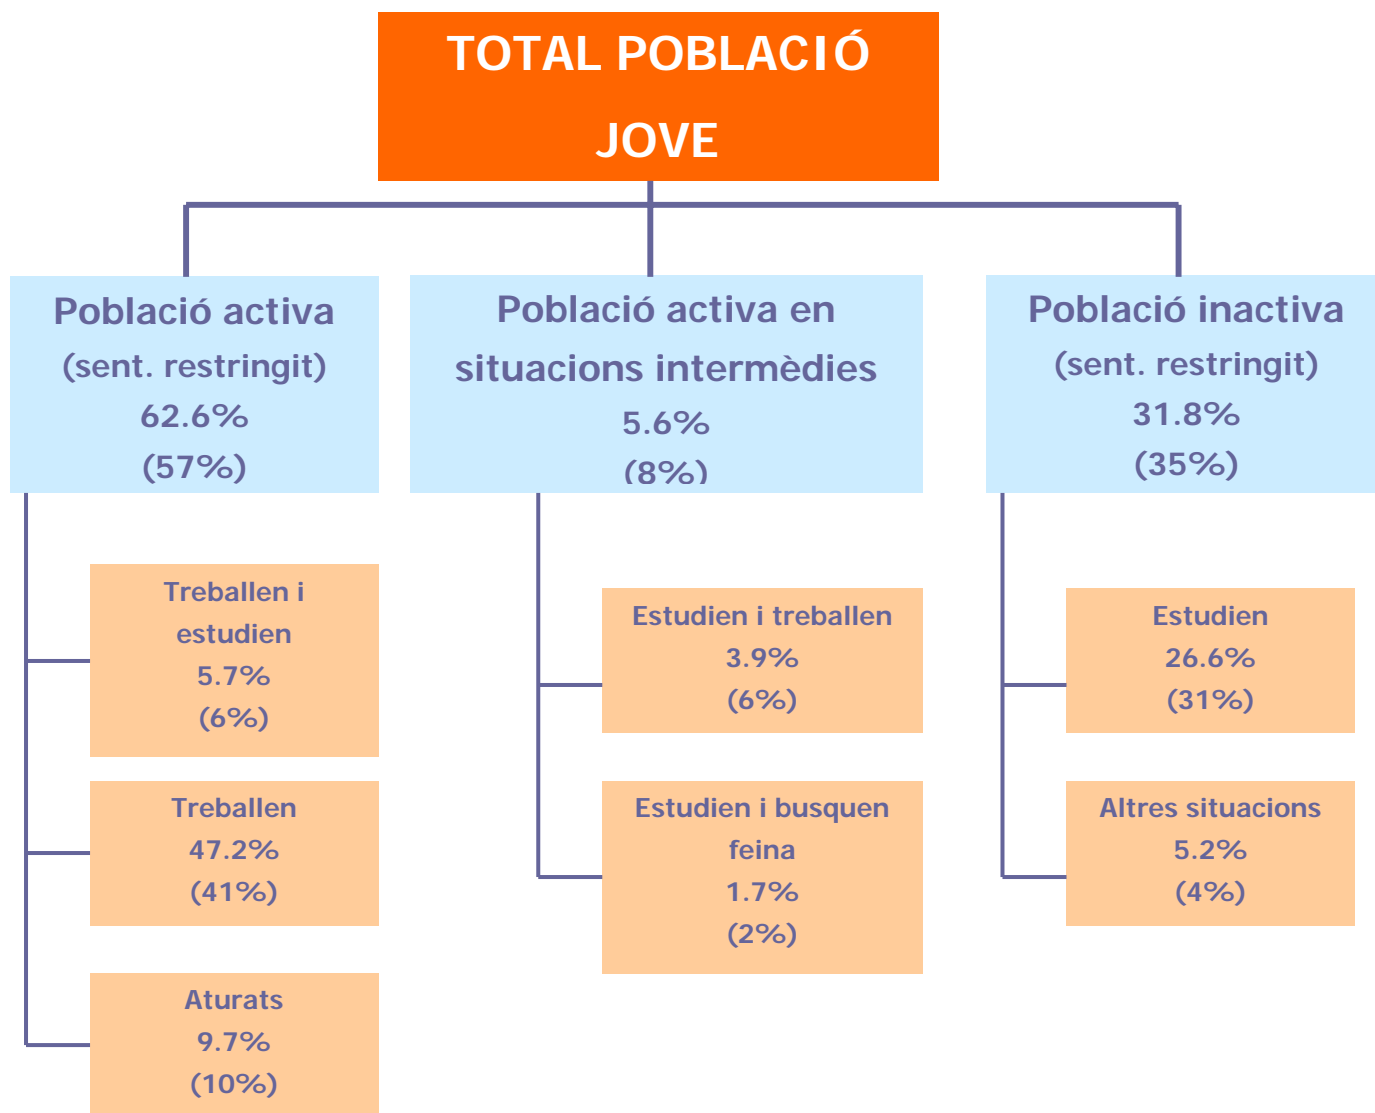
TOTAL POBLACIÓ JOVE

Població activa (sent. restringit) 62.6% (57%)

Població activa en situacions intermèdies 5.6% (8%)

Població inactiva (sent. restringit) 31.8% (35%)

Treballen i estudien 5.7% (6%)

Treballen 47.2% (41%)

Aturats 9.7% (10%)

Estudien i treballen 3.9% (6%)

Estudien i busquen feina 1.7% (2%)

Estudien 26.6% (31%)

Altres situacions 5.2% (4%)